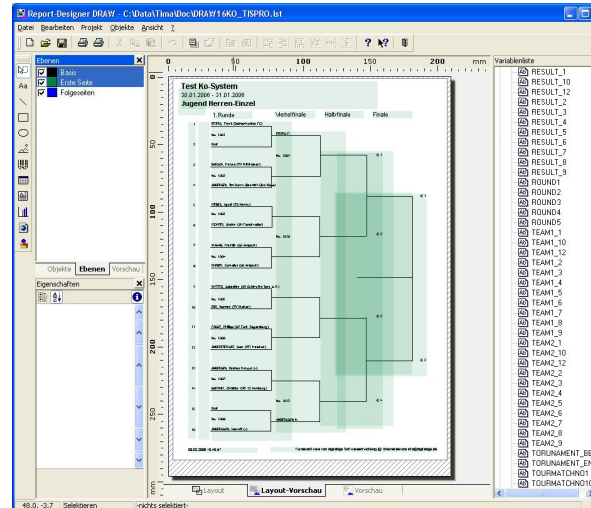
Report-Designer DRAW - C:\Data\Tima\Doc\DRAW16KO_TISPRO.lst

Datei Bearbeiten Projekt Objekte Ansicht ?

Ebenen
Basis
Erste Seite
Folgeseiten

Objekte Ebenen Vorschau

Eigenschaften

mm 0 50 100 150 200 mm

Test Ko-System
30.01.2006 - 31.01.2006
Jugend Herren-Einzel

1.Runde Viertelfinale Halbfinale Finale

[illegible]

Layout Layout-Vorschau Vorschau

Variablenliste
RESULT_1
RESULT_10
RESULT_12
RESULT_2
RESULT_3
RESULT_4
RESULT_5
RESULT_6
RESULT_7
RESULT_8
RESULT_9
ROUND1
ROUND2
ROUND3
ROUND4
ROUND5
TEAM1_1
TEAM1_10
TEAM1_12
TEAM1_2
TEAM1_3
TEAM1_4
TEAM1_5
TEAM1_6
TEAM1_7
TEAM1_8
TEAM1_9
TEAM2_1
TEAM2_10
TEAM2_12
TEAM2_2
TEAM2_3
TEAM2_4
TEAM2_5
TEAM2_6
TEAM2_7
TEAM2_8
TEAM2_9
TORUNAMENT_BE
TORUNAMENT_EN
TOURMATCHNO1
TOURMATCHNO10

48.0, -3.7 Selektieren -nichts selektiert-